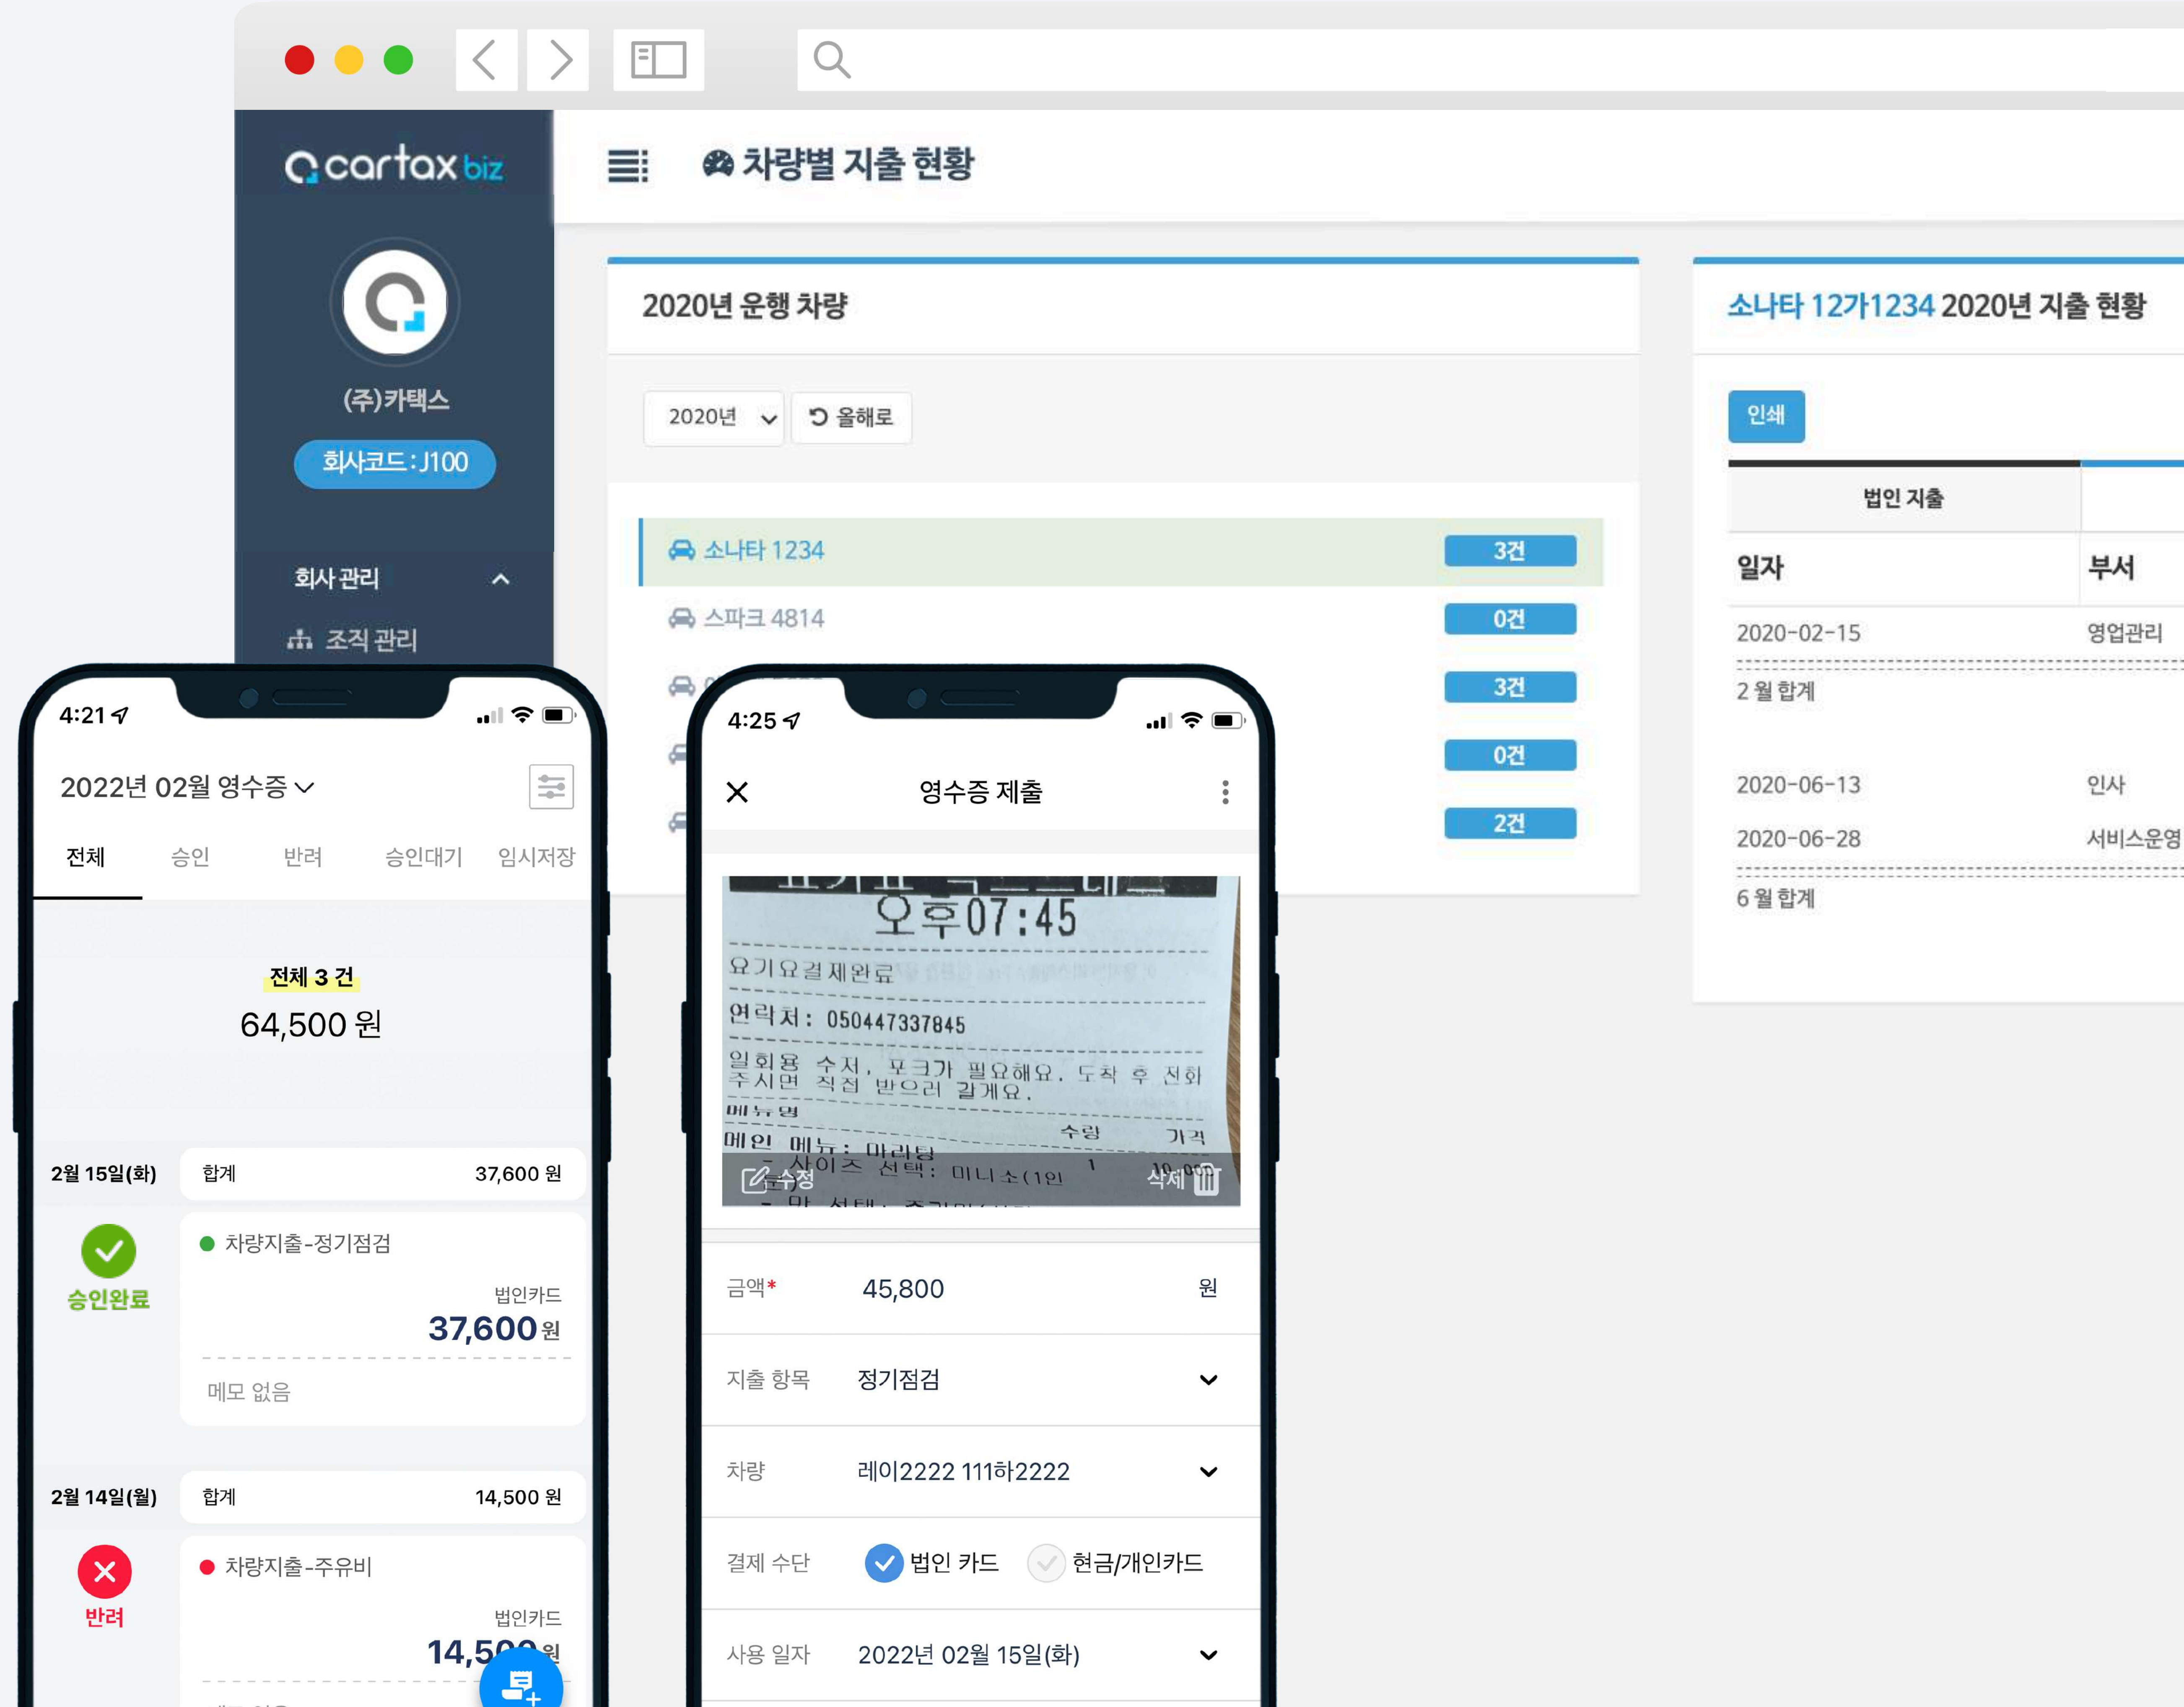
cartax biz

차량별 지출 현황

(주)카택스
회사코드 : J100

회사 관리
조직 관리

2020년 운행 차량

2020년
올해로

소나타 1234 3건
스파크 4814 0건
3건
0건
2건

소나타 12가1234 2020년 지출 현황

인쇄

법인 지출

| 일자 | 부서 |
|---|---|
| 2020-02-15 | 영업관리 |
| 2 월 합계 | |
| 2020-06-13 | 인사 |
| 2020-06-28 | 서비스운영 |
| 6 월 합계 | |

4:21

2022년 02월 영수증

전체 승인 반려 승인대기 임시저장

전체 3 건
64,500 원

2월 15일(화) 합계 37,600 원
승인완료
차량지출-정기점검
법인카드
37,600 원
메모 없음

2월 14일(월) 합계 14,500 원
반려
차량지출-주유비
법인카드
14,500 원

4:25

영수증 제출

오후07:45
요기요결제완료
연락처: 050447337845
일회용 수저, 포크가 필요해요. 도착 후 전화 주시면 직접 받으러 갈게요.
메뉴명
수량 가격
메인 메뉴: 마라탕
- 사이즈 선택: 미니소(1인 1 10,000
수정
삭제

금액* 45,800 원
지출 항목 정기점검
차량 레이2222 111하2222
결제 수단 법인 카드 현금/개인카드
사용 일자 2022년 02월 15일(화)